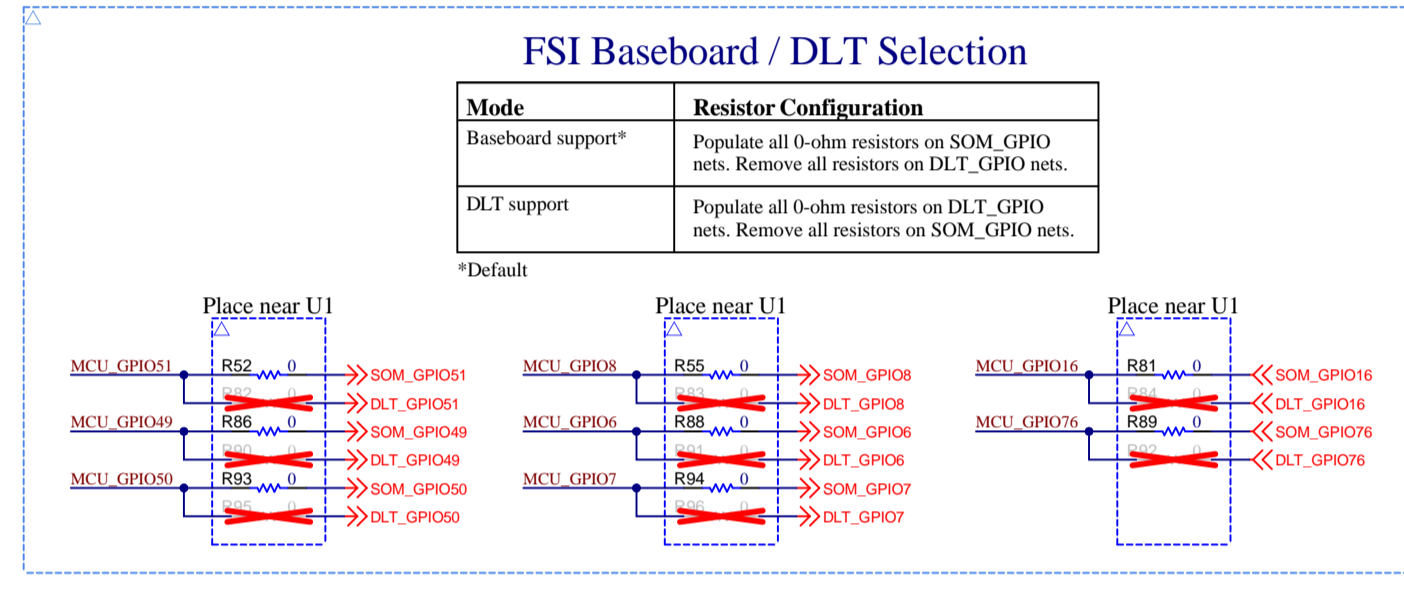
FSI Baseboard / DLT Selection

| Mode | Resistor Configuration |
|---|---|
| Baseboard support* | Populate all 0-ohm resistors on SOM_GPIO nets. Remove all resistors on DLT_GPIO nets. |
| DLT support | Populate all 0-ohm resistors on DLT_GPIO nets. Remove all resistors on SOM_GPIO nets. |

*Default

Place near U1

MCU_GPIO51 R52 0 SOM_GPIO51
R82 0 DLT_GPIO51
MCU_GPIO49 R86 0 SOM_GPIO49
R90 0 DLT_GPIO49
MCU_GPIO50 R93 0 SOM_GPIO50
R95 0 DLT_GPIO50

Place near U1

MCU_GPIO8 R55 0 SOM_GPIO8
R83 0 DLT_GPIO8
MCU_GPIO6 R88 0 SOM_GPIO6
R91 0 DLT_GPIO6
MCU_GPIO7 R94 0 SOM_GPIO7
R96 0 DLT_GPIO7

Place near U1

MCU_GPIO16 R81 0 SOM_GPIO16
R84 0 DLT_GPIO16
MCU_GPIO76 R89 0 SOM_GPIO76
R92 0 DLT_GPIO76